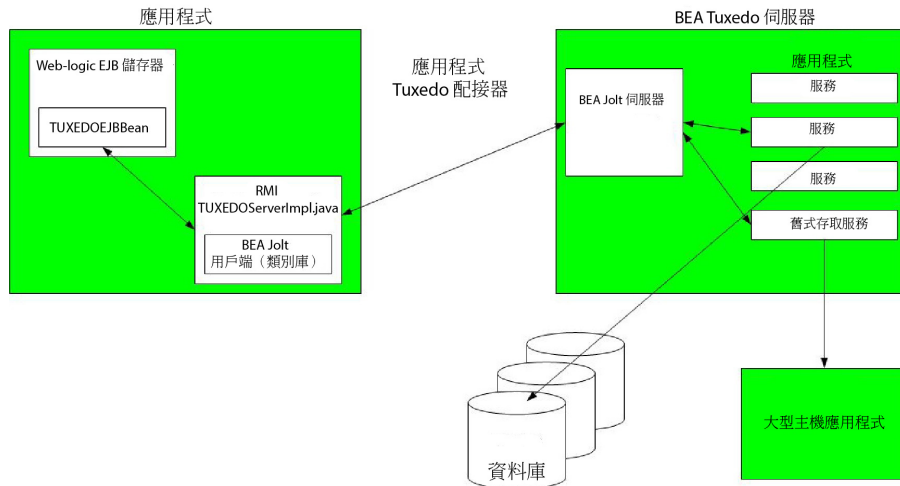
應用程式

Web-logic EJB 儲存器

TUXEDOEJBBean

RMI
TUXEDOServerImpl.java

BEA Jolt
用戶端（類別庫）

應用程式
Tuxedo 配接器

BEA Tuxedo 伺服器

BEA Jolt 伺服器

應用程式

服務

服務

服務

舊式存取服務

資料庫

大型主機應用程式